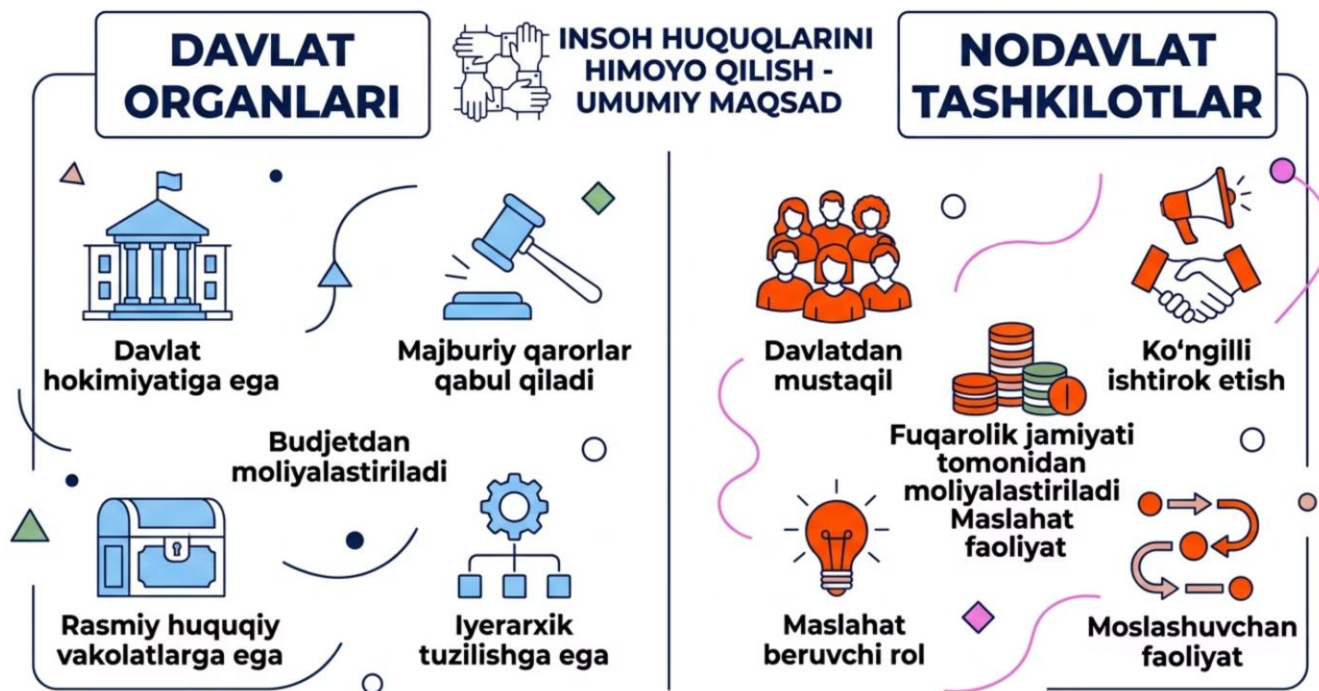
DAVLAT ORGANLARI

INSOH HUQUQLARINI HIMOYO QILISH - UMUMIY MAQSAD

NODAVLAT TASHKILOTLAR

Davlat hokimiyatiga ega

Majburiy qarorlar qabul qiladi

Budjetdan moliyalastiriladi

Rasmiy huquqiy vakolatlarga ega

Iyerarxik tuzilishga ega

Davlatdan mustaqil

Ko‘ngilli ishtirok etish

Fuqarolik jamiyati tomonidan moliyalastiriladi Maslahat faoliyat

Maslahat beruvchi rol

Moslashuvchan faoliyat